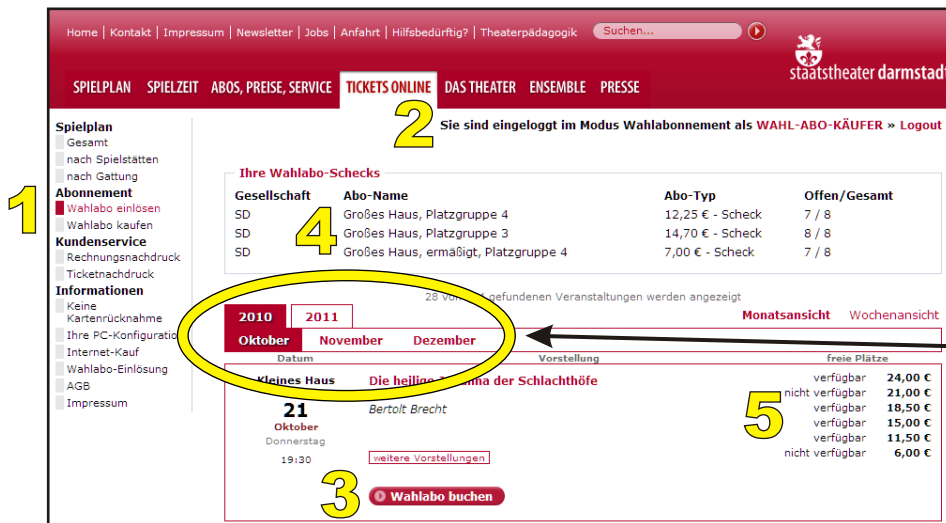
Home | Kontakt | Impressum | Newsletter | Jobs | Anfahrt | Hilfsbedürftig? | Theaterpädagogik

Suchen...

staatstheater darmstadt

SPIELPLAN SPIELZEIT ABOS, PREISE, SERVICE TICKETS ONLINE DAS THEATER ENSEMBLE PRESSE

Spielplan
Gesamt
nach Spielstätten
nach Gattung
Abonnement
Wahlabo einlösen
Wahlabo kaufen
Kundenservice
Rechnungsnachdruck
Ticketnachdruck
Informationen
Keine Kartenrücknahme
Ihre PC-Konfiguratio
Internet-Kauf
Wahlabo-Einlösung
AGB
Impressum

1

2

Sie sind eingeloggt im Modus Wahlabonnement als WAHL-ABO-KÄUFER » Logout

Ihre Wahlabo-Schecks

| Gesellschaft | Abo-Name | Abo-Typ | Offen/Gesamt |
|---|---|---|---|
| SD | Großes Haus, Platzgruppe 4 | 12,25 € - Scheck | 7 / 8 |
| SD | Großes Haus, Platzgruppe 3 | 14,70 € - Scheck | 8 / 8 |
| SD | Großes Haus, ermäßigt, Platzgruppe 4 | 7,00 € - Scheck | 7 / 8 |

4

28 von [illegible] gefundenen Veranstaltungen werden angezeigt

2010 2011

Monatsansicht Wochenansicht

Oktober November Dezember

Datum Vorstellung freie Plätze

Kleines Haus
21
Oktober
Donnerstag
19:30

Die heilige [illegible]a der Schlachthöfe
Bertolt Brecht

weitere Vorstellungen

3

Wahlabo buchen

5

verfügbar 24,00 €
nicht verfügbar 21,00 €
verfügbar 18,50 €
verfügbar 15,00 €
verfügbar 11,50 €
nicht verfügbar 6,00 €